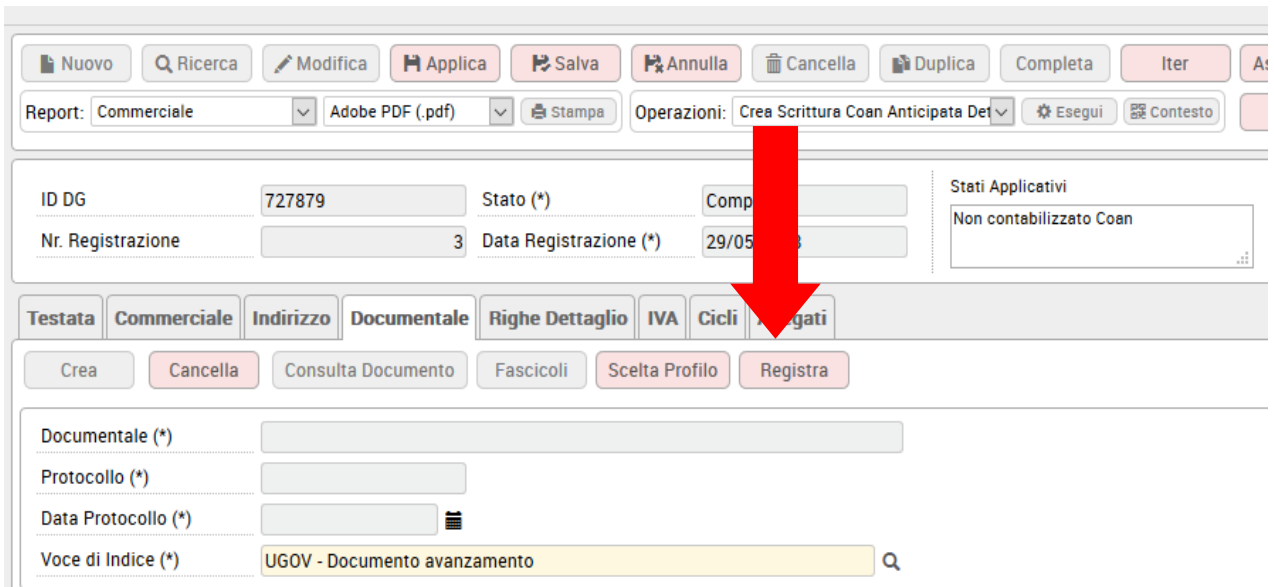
Nuovo | Ricerca | Modifica | Applica | Salva | Annulla | Cancella | Duplica | Completa | Iter | As

Report: Commerciale | Adobe PDF (.pdf) | Stampa | Operazioni: Crea Scrittura Coan Anticipata Det | Esegui | Contesto

ID DG 727879
Stato (*) Comp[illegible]
Nr. Registrazione 3
Data Registrazione (*) 29/05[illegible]3
Stati Applicativi
Non contabilizzato Coan

Testata | Commerciale | Indirizzo | Documentale | Righe Dettaglio | IVA | Cicli | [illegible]gati

Crea | Cancella | Consulta Documento | Fascicoli | Scelta Profilo | Registra

Documentale (*)
Protocollo (*)
Data Protocollo (*)
Voce di Indice (*) UGOV - Documento avanzamento